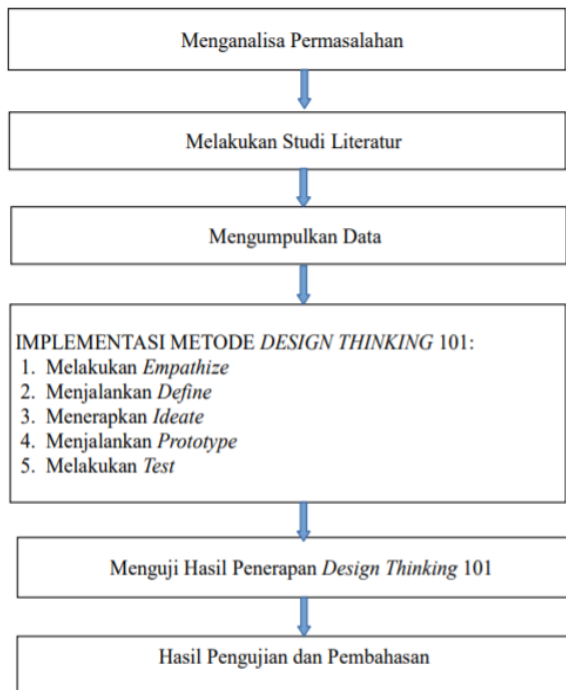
Menganalisa Permasalahan

Melakukan Studi Literatur

Mengumpulkan Data

IMPLEMENTASI METODE DESIGN THINKING 101:
1. Melakukan Empathize
2. Menjalankan Define
3. Menerapkan Ideate
4. Menjalankan Prototype
5. Melakukan Test

Menguji Hasil Penerapan Design Thinking 101

Hasil Pengujian dan Pembahasan